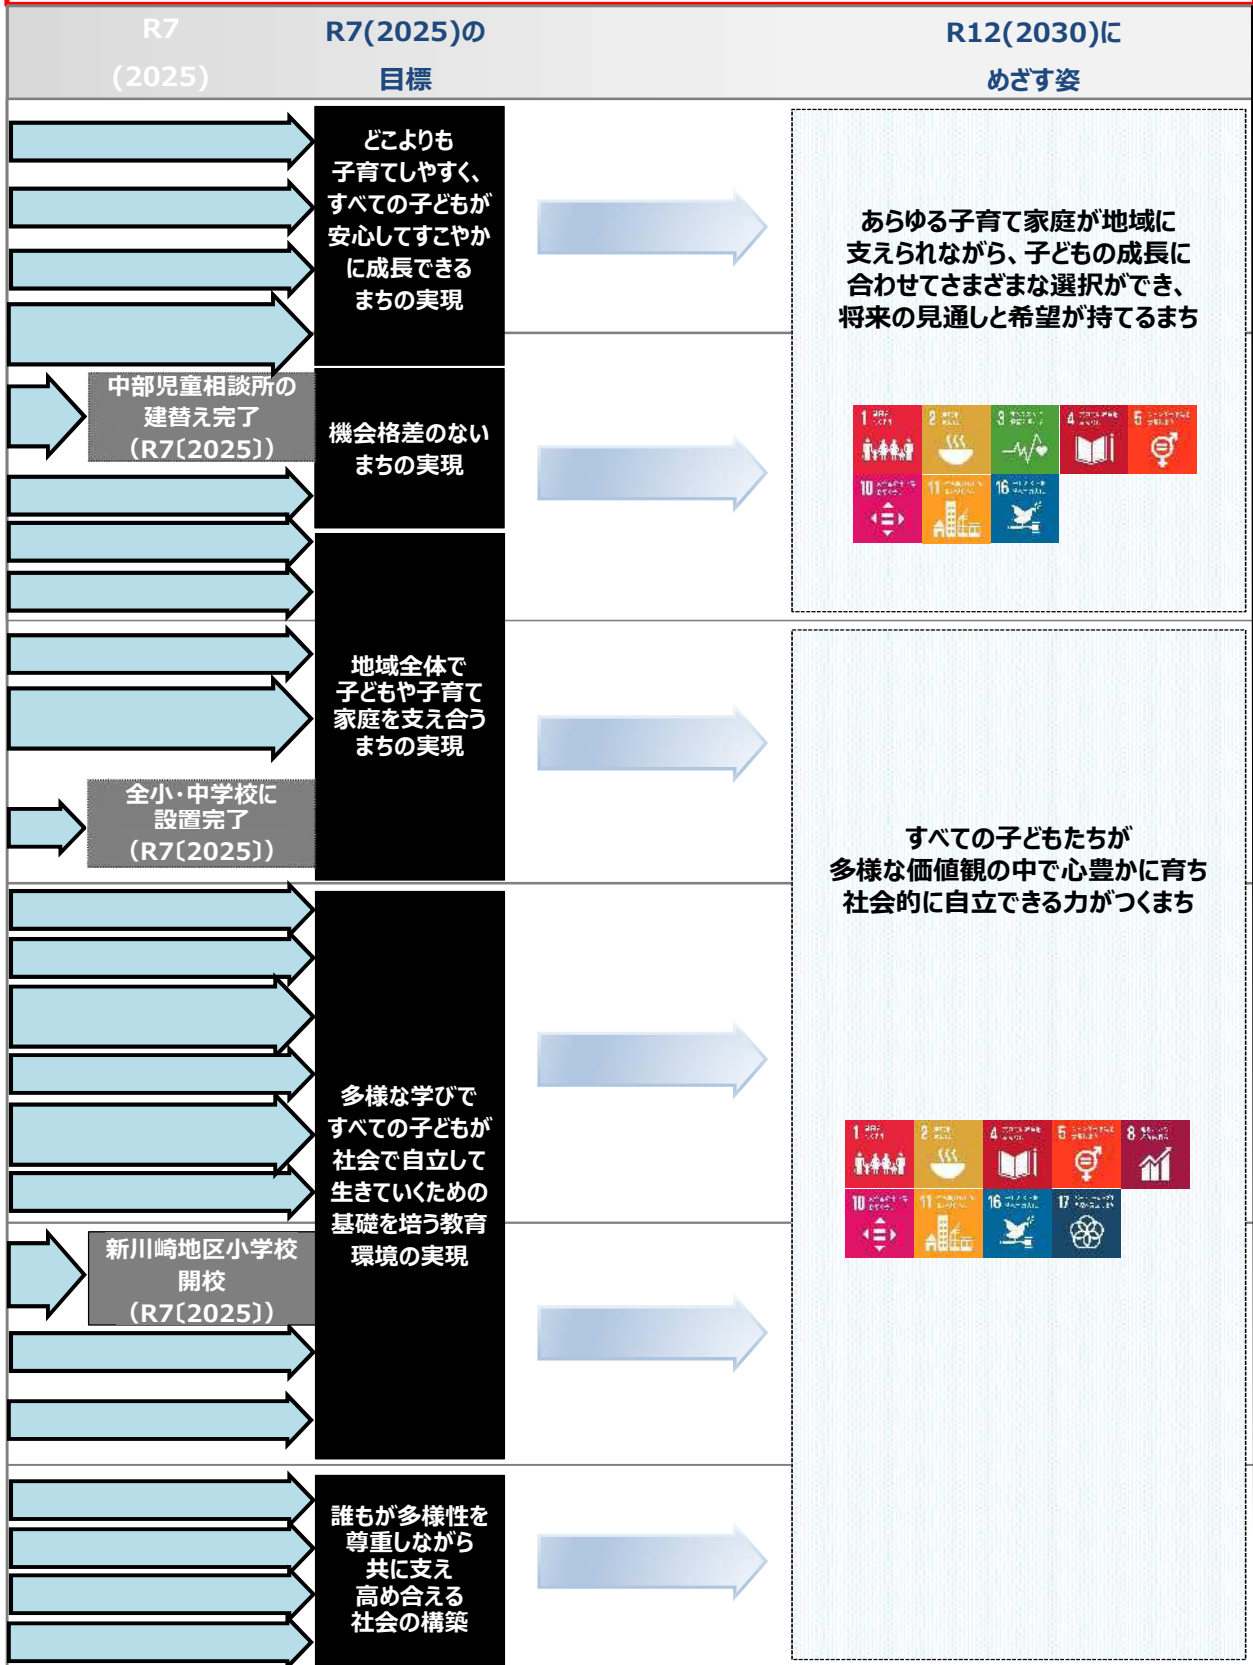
R7 (2025)

R7(2025)の目標

R12(2030)にめざす姿

どこよりも子育てしやすく、すべての子どもが安心してすこやかに成長できるまちの実現

あらゆる子育て家庭が地域に支えられながら、子どもの成長に合わせてさまざまな選択ができ、将来の見通しと希望が持てるまち

中部児童相談所の建替え完了 (R7〔2025〕)

機会格差のないまちの実現

1 2 3 4 5 10 11 16

地域全体で子どもや子育て家庭を支え合うまちの実現

全小・中学校に設置完了 (R7〔2025〕)

すべての子どもたちが多様な価値観の中で心豊かに育ち社会的に自立できる力がつくまち

多様な学びですべての子どもが社会で自立して生きていくための基礎を培う教育環境の実現

1 2 4 5 8 10 11 16 17

新川崎地区小学校開校 (R7〔2025〕)

誰もが多様性を尊重しながら共に支え高め合える社会の構築